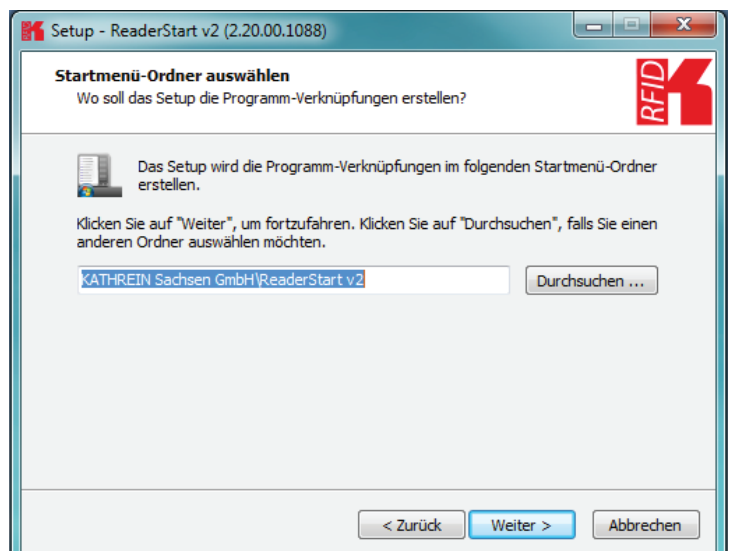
Setup - ReaderStart v2 (2.20.00.1088)

Startmenü-Ordner auswählen
Wo soll das Setup die Programm-Verknüpfungen erstellen?

RFID

Das Setup wird die Programm-Verknüpfungen im folgenden Startmenü-Ordner erstellen.

Klicken Sie auf "Weiter", um fortzufahren. Klicken Sie auf "Durchsuchen", falls Sie einen anderen Ordner auswählen möchten.

KATHREIN Sachsen GmbH\ReaderStart v2

Durchsuchen ...

< Zurück   Weiter >   Abbrechen